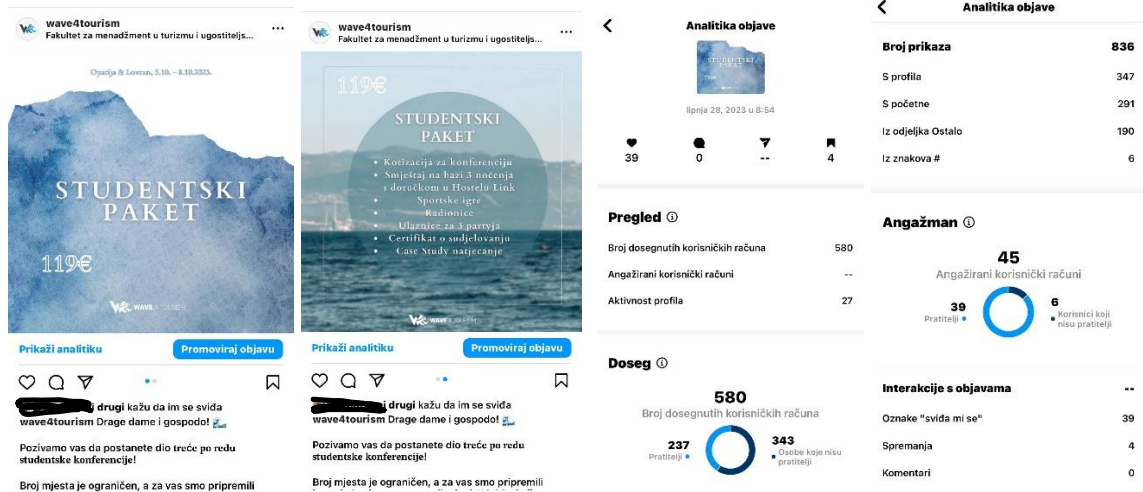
wave4tourism
Fakultet za menadžment u turizmu i ugostiteljs...

Opatija & Lovran, 5.10. – 8.10.2023.

STUDENTSKI PAKET

119€

WAVE 4 TOURISM

Prikaži analitiku
Promoviraj objavu

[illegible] drugi kažu da im se sviđa
wave4tourism Drage dame i gospodo!

Pozivamo vas da postanete dio treće po redu studentske konferencije!

Broj mjesta je ograničen, a za vas smo pripremili

wave4tourism
Fakultet za menadžment u turizmu i ugostiteljs...

119€

STUDENTSKI PAKET
• Kotizacija za konferenciju
• Smještaj na bazi 3 noćenja s doručkom u Hostelu Link
• Sportske igre
• Radionice
• Ulaznice za 3 partyja
• Certifikat o sudjelovanju
• Case Study natjecanje

WAVE 4 TOURISM

Prikaži analitiku
Promoviraj objavu

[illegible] drugi kažu da im se sviđa
wave4tourism Drage dame i gospodo!

Pozivamo vas da postanete dio treće po redu studentske konferencije!

Broj mjesta je ograničen, a za vas smo pripremili

Analitika objave

lipnja 28, 2023 u 8:54

39 0 -- 4

Pregled
Broj dosegnutih korisničkih računa 580
Angažirani korisnički računi --
Aktivnost profila 27

Doseg
580
Broj dosegnutih korisničkih računa
237 Pratitelji
343 Osobe koje nisu pratitelji

Analitika objave

Broj prikaza 836
S profila 347
S početne 291
Iz odjeljka Ostalo 190
Iz znakova # 6

Angažman
45
Angažirani korisnički računi
39 Pratitelji
6 Korisnici koji nisu pratitelji

Interakcije s objavama --
Oznake "sviđa mi se" 39
Spremanja 4
Komentari 0